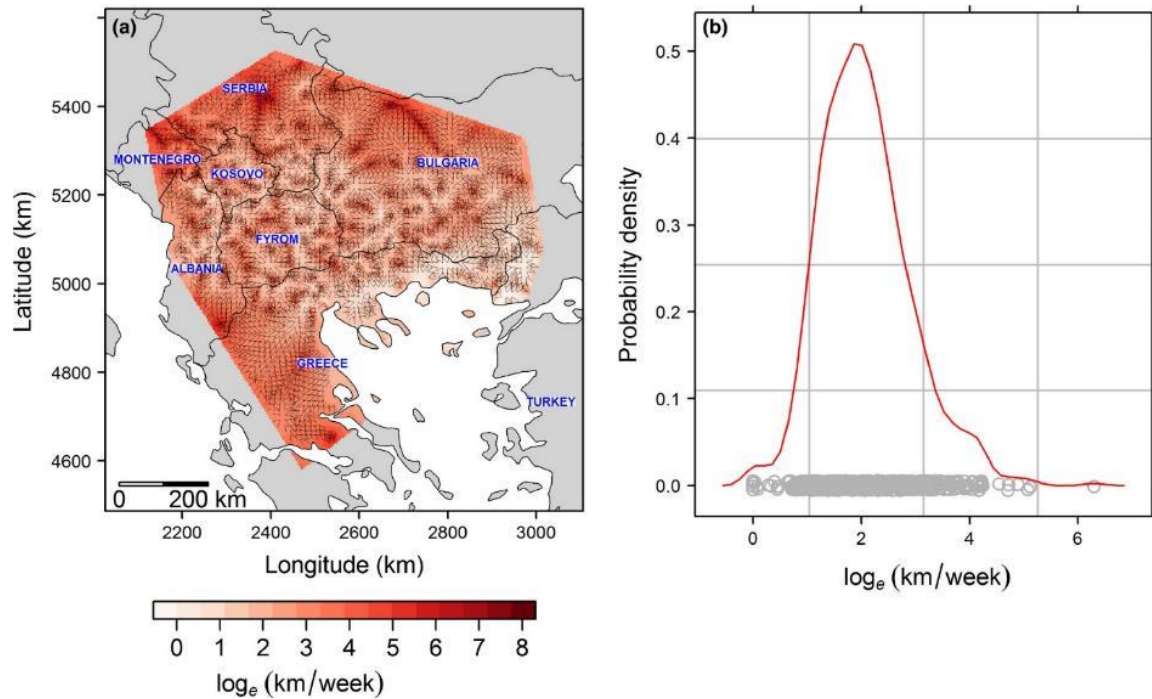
(a)

SERBIA

MONTENEGRO

KOSOVO

BULGARIA

FYROM

ALBANIA

GREECE

TURKEY

5400

5200

5000

4800

4600

Latitude (km)

0

200 km

2200

2400

2600

2800

3000

Longitude (km)

0 1 2 3 4 5 6 7 8

$\log_e$ (km/week)

(b)

0.5

0.4

0.3

0.2

0.1

0.0

Probability density

0

2

4

6

$\log_e$ (km/week)